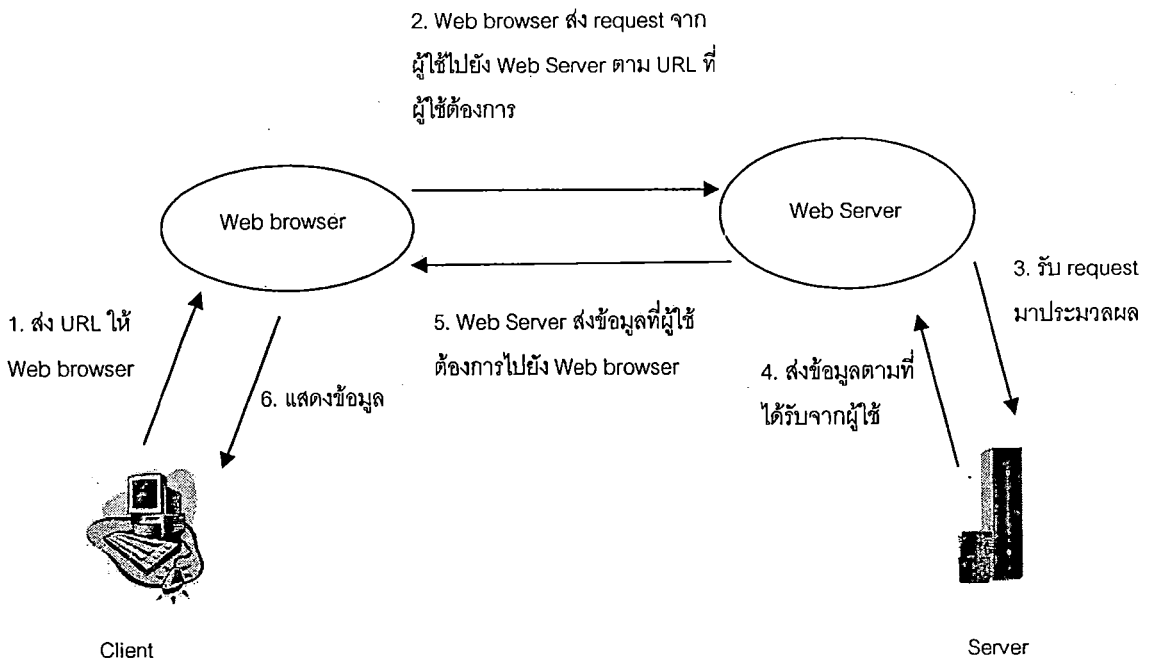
2. Web browser ส่ง request จากผู้ใช้ไปยัง Web Server ตาม URL ที่ผู้ใช้ต้องการ

Web browser

Web Server

3. รับ request มาประมวลผล

1. ส่ง URL ให้ Web browser

5. Web Server ส่งข้อมูลที่ผู้ใช้ต้องการไปยัง Web browser

4. ส่งข้อมูลตามที่ได้รับจากผู้ใช้

6. แสดงข้อมูล

Client

Server